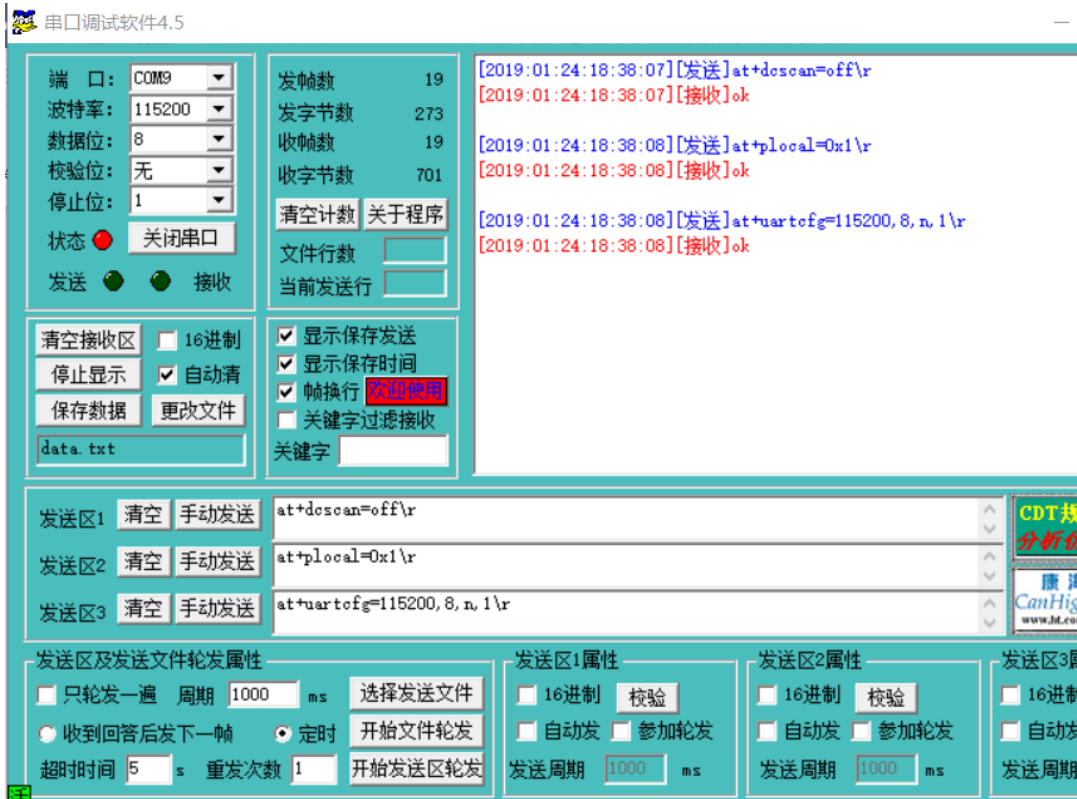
串口调试软件4.5

端 口: COM9
波特率: 115200
数据位: 8
校验位: 无
停止位: 1
状态 关闭串口
发送 接收

发帧数 19
发字节数 273
收帧数 19
收字节数 701
清空计数 关于程序
文件行数
当前发送行

[2019:01:24:18:38:07][发送]at+dcscan=off\r
[2019:01:24:18:38:07][接收]ok

[2019:01:24:18:38:08][发送]at+plocal=0x1\r
[2019:01:24:18:38:08][接收]ok

[2019:01:24:18:38:08][发送]at+uartcfg=115200,8,n,1\r
[2019:01:24:18:38:08][接收]ok

清空接收区 16进制
停止显示 自动清
保存数据 更改文件
data.txt

显示保存发送
显示保存时间
帧换行 欢迎使用
关键字过滤接收
关键字

发送区1 清空 手动发送 at+dcscan=off\r
发送区2 清空 手动发送 at+plocal=0x1\r
发送区3 清空 手动发送 at+uartcfg=115200,8,n,1\r

CDT找
分析价
康
CanHig
www.ht.co

发送区及发送文件轮发属性
只轮发一遍 周期 1000 ms 选择发送文件
收到回答后发下一帧 定时 开始文件轮发
超时时间 5 s 重发次数 1 开始发送区轮发

发送区1属性
16进制 校验
自动发 参加轮发
发送周期 1000 ms

发送区2属性
16进制 校验
自动发 参加轮发
发送周期 1000 ms

发送区3
16进制
自动发
发送周期